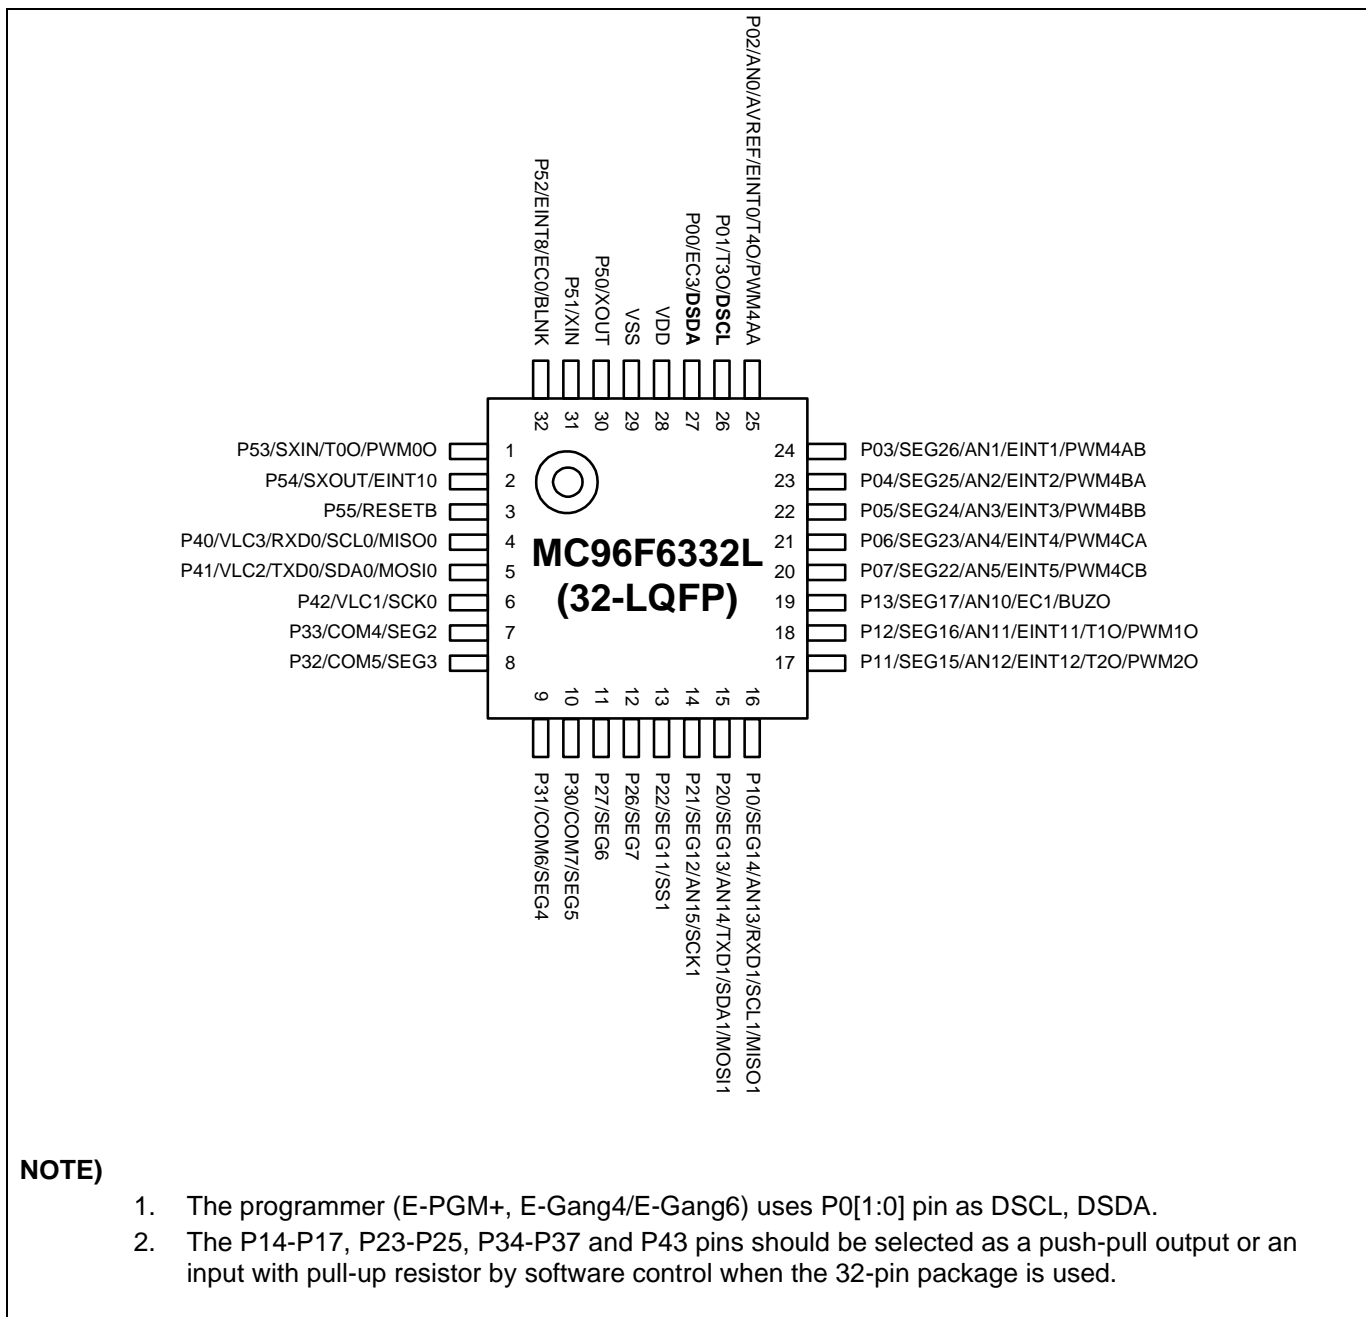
P52/EINT8/EC0/BLNK
P51/XIN
P50/XOUT
VSS
VDD
P00/EC3/DSDA
P01/T3O/DSCL
P02/AN0/AVREF/EINT0/T4O/PWM4AA

32 31 30 29 28 27 26 25

P53/SXIN/T0O/PWM0O 1
P54/SXOUT/EINT10 2
P55/RESETB 3
P40/VLC3/RXD0/SCL0/MISO0 4
P41/VLC2/TXD0/SDA0/MOSI0 5
P42/VLC1/SCK0 6
P33/COM4/SEG2 7
P32/COM5/SEG3 8

MC96F6332L
(32-LQFP)

24 P03/SEG26/AN1/EINT1/PWM4AB
23 P04/SEG25/AN2/EINT2/PWM4BA
22 P05/SEG24/AN3/EINT3/PWM4BB
21 P06/SEG23/AN4/EINT4/PWM4CA
20 P07/SEG22/AN5/EINT5/PWM4CB
19 P13/SEG17/AN10/EC1/BUZO
18 P12/SEG16/AN11/EINT11/T1O/PWM1O
17 P11/SEG15/AN12/EINT12/T2O/PWM2O

9 10 11 12 13 14 15 16

P31/COM6/SEG4
P30/COM7/SEG5
P27/SEG6
P26/SEG7
P22/SEG11/SS1
P21/SEG12/AN15/SCK1
P20/SEG13/AN14/TXD1/SDA1/MOSI1
P10/SEG14/AN13/RXD1/SCL1/MISO1

NOTE)

1. The programmer (E-PGM+, E-Gang4/E-Gang6) uses P0[1:0] pin as DSCL, DSDA.
2. The P14-P17, P23-P25, P34-P37 and P43 pins should be selected as a push-pull output or an input with pull-up resistor by software control when the 32-pin package is used.